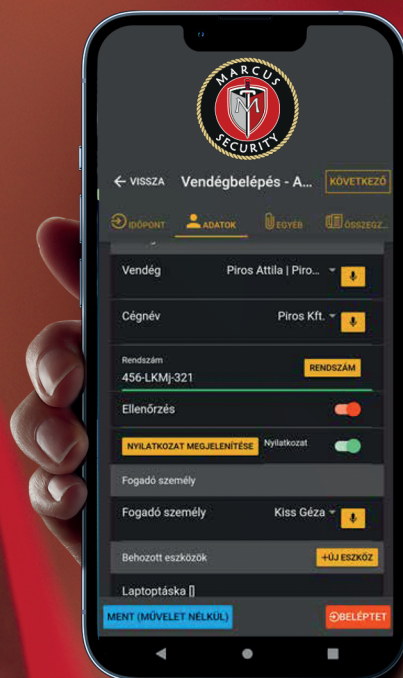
MARCUS SECURITY

← VISSZA Vendégbelépés - A... KÖVETKEZŐ

IDŐPONT ADATOK EGYÉB ÖSSZEGZ...

Vendég Piros Attila | Piro...

Cégnév Piros Kft.

Rendszám
456-LKMj-321
RENDSZÁM

Ellenőrzés

NYILATKOZAT MEGJELENÍTÉSE Nyilatkozat

Fogadó személy

Fogadó személy Kiss Géza

Behozott eszközök +ÚJ ESZKÖZ

Laptoptáska []

MENT (MŰVELET NÉLKÜL) BELÉPTET